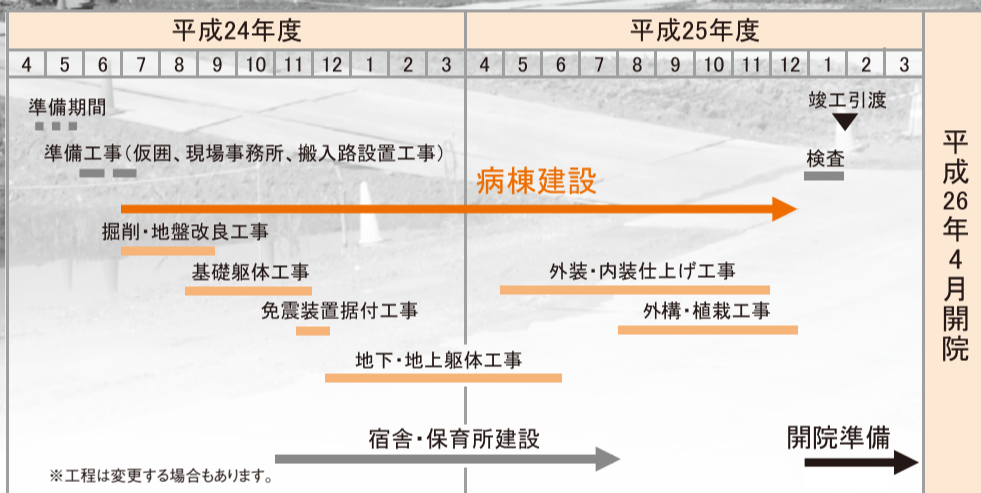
平成24年度

平成25年度

| 4 | 5 | 6 | 7 | 8 | 9 | 10 | 11 | 12 | 1 | 2 | 3 | 4 | 5 | 6 | 7 | 8 | 9 | 10 | 11 | 12 | 1 | 2 | 3 |
|---|---|---|---|---|---|---|---|---|---|---|---|---|---|---|---|---|---|---|---|---|---|---|---|

準備期間

竣工引渡

準備工事（仮囲、現場事務所、搬入路設置工事）

検査

病棟建設

掘削・地盤改良工事

基礎躯体工事

外装・内装仕上げ工事

免震装置据付工事

外構・植栽工事

地下・地上躯体工事

宿舎・保育所建設

開院準備

※工程は変更する場合もあります。

平成26年4月開院